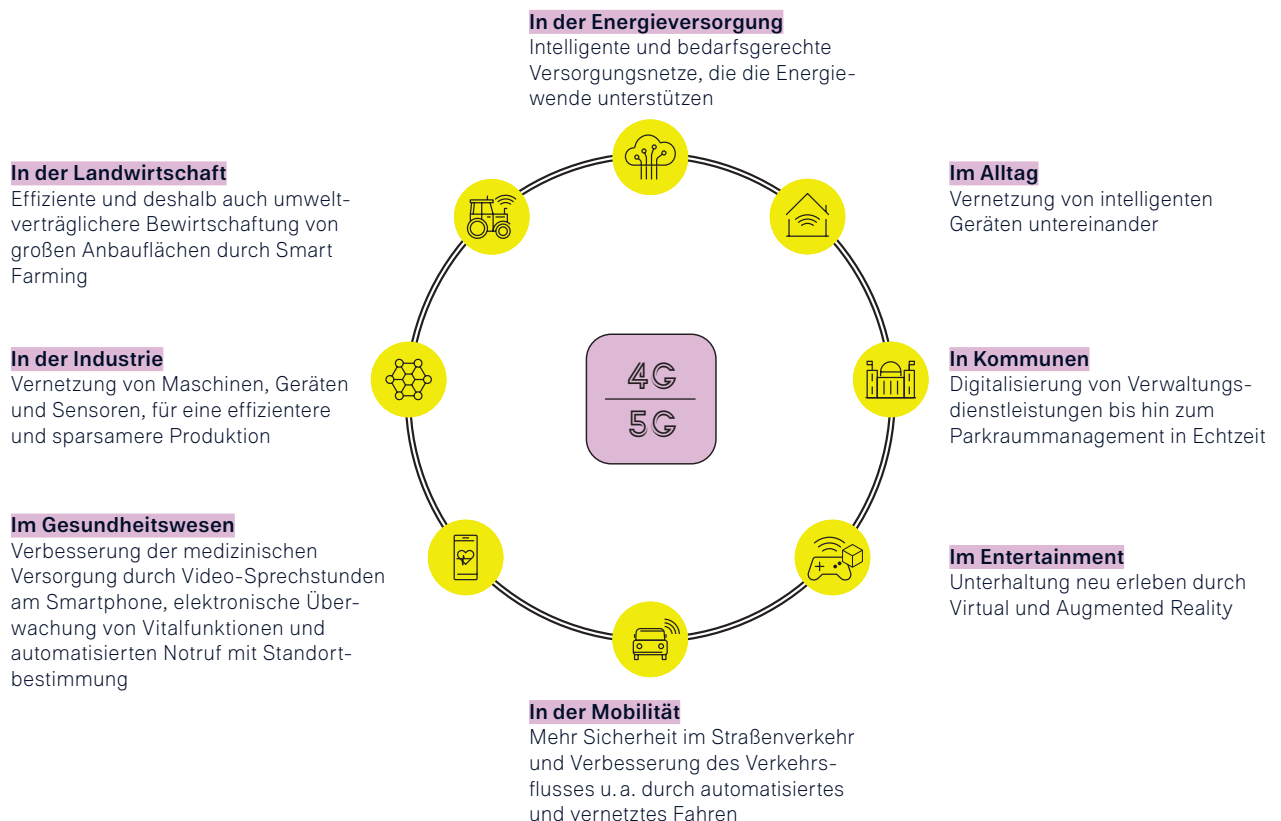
In der Energieversorgung
Intelligente und bedarfsgerechte Versorgungsnetze, die die Energiewende unterstützen

In der Landwirtschaft
Effiziente und deshalb auch umweltverträglichere Bewirtschaftung von großen Anbauflächen durch Smart Farming

Im Alltag
Vernetzung von intelligenten Geräten untereinander

In der Industrie
Vernetzung von Maschinen, Geräten und Sensoren, für eine effizientere und sparsamere Produktion

4G
5G

In Kommunen
Digitalisierung von Verwaltungsdienstleistungen bis hin zum Parkraummanagement in Echtzeit

Im Gesundheitswesen
Verbesserung der medizinischen Versorgung durch Video-Sprechstunden am Smartphone, elektronische Überwachung von Vitalfunktionen und automatisierten Notruf mit Standortbestimmung

Im Entertainment
Unterhaltung neu erleben durch Virtual und Augmented Reality

In der Mobilität
Mehr Sicherheit im Straßenverkehr und Verbesserung des Verkehrsflusses u. a. durch automatisiertes und vernetztes Fahren